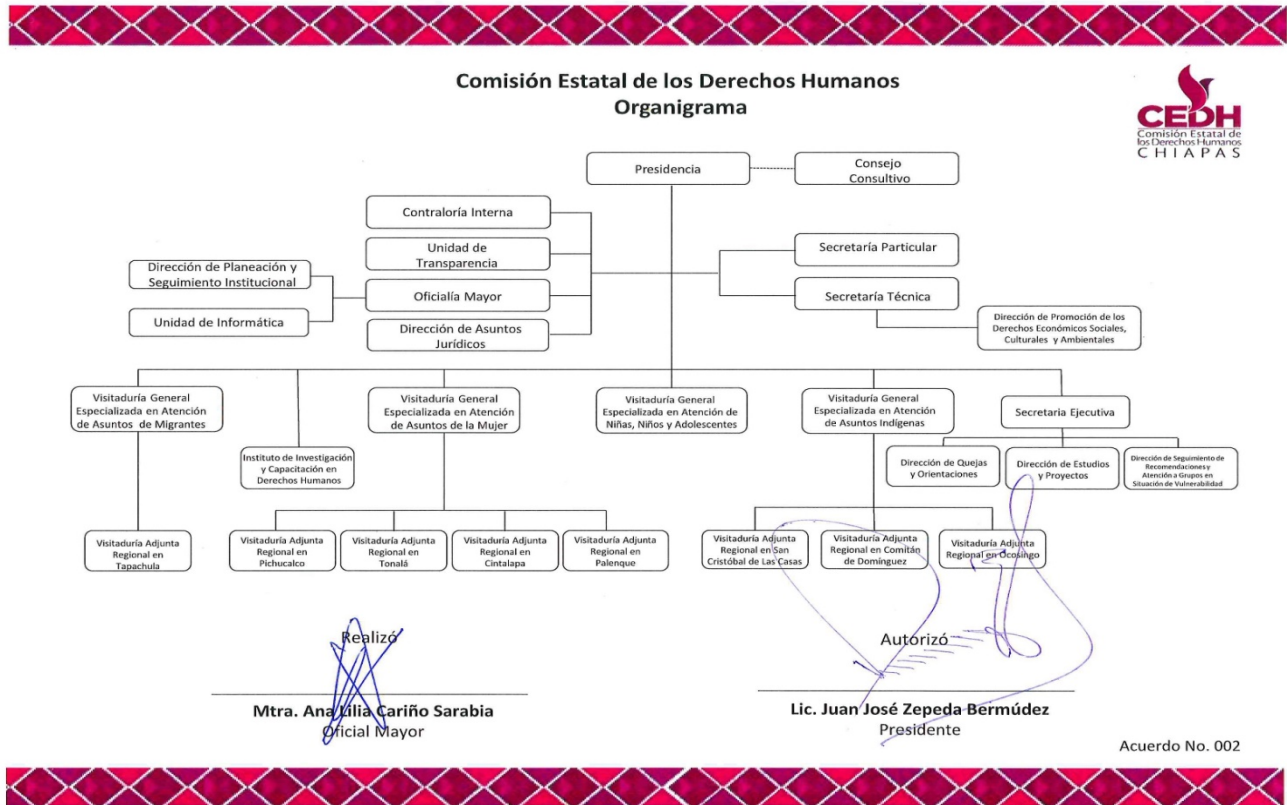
Comisión Estatal de los Derechos Humanos
Organigrama

CEDH
Comisión Estatal de los Derechos Humanos
CHIAPAS

Presidencia

Consejo Consultivo

Contraloría Interna

Unidad de Transparencia

Dirección de Planeación y Seguimiento Institucional

Oficialía Mayor

Unidad de Informática

Dirección de Asuntos Jurídicos

Secretaría Particular

Secretaría Técnica

Dirección de Promoción de los Derechos Económicos Sociales, Culturales y Ambientales

Visitaduría General Especializada en Atención de Asuntos de Migrantes

Instituto de Investigación y Capacitación en Derechos Humanos

Visitaduría General Especializada en Atención de Asuntos de la Mujer

Visitaduría General Especializada en Atención de Niñas, Niños y Adolescentes

Visitaduría General Especializada en Atención de Asuntos Indígenas

Secretaria Ejecutiva

Dirección de Quejas y Orientaciones

Dirección de Estudios y Proyectos

Dirección de Seguimiento de Recomendaciones y Atención a Grupos en Situación de Vulnerabilidad

Visitaduría Adjunta Regional en Tapachula

Visitaduría Adjunta Regional en Pichucalco

Visitaduría Adjunta Regional en Tonalá

Visitaduría Adjunta Regional en Cintalapa

Visitaduría Adjunta Regional en Palenque

Visitaduría Adjunta Regional en San Cristóbal de Las Casas

Visitaduría Adjunta Regional en Comitán de Domínguez

Visitaduría Adjunta Regional en Ocosingo

Realizó

Mtra. Ana Lilia Cariño Sarabia
Oficial Mayor

Autorizó

Lic. Juan José Zepeda Bermúdez
Presidente

Acuerdo No. 002